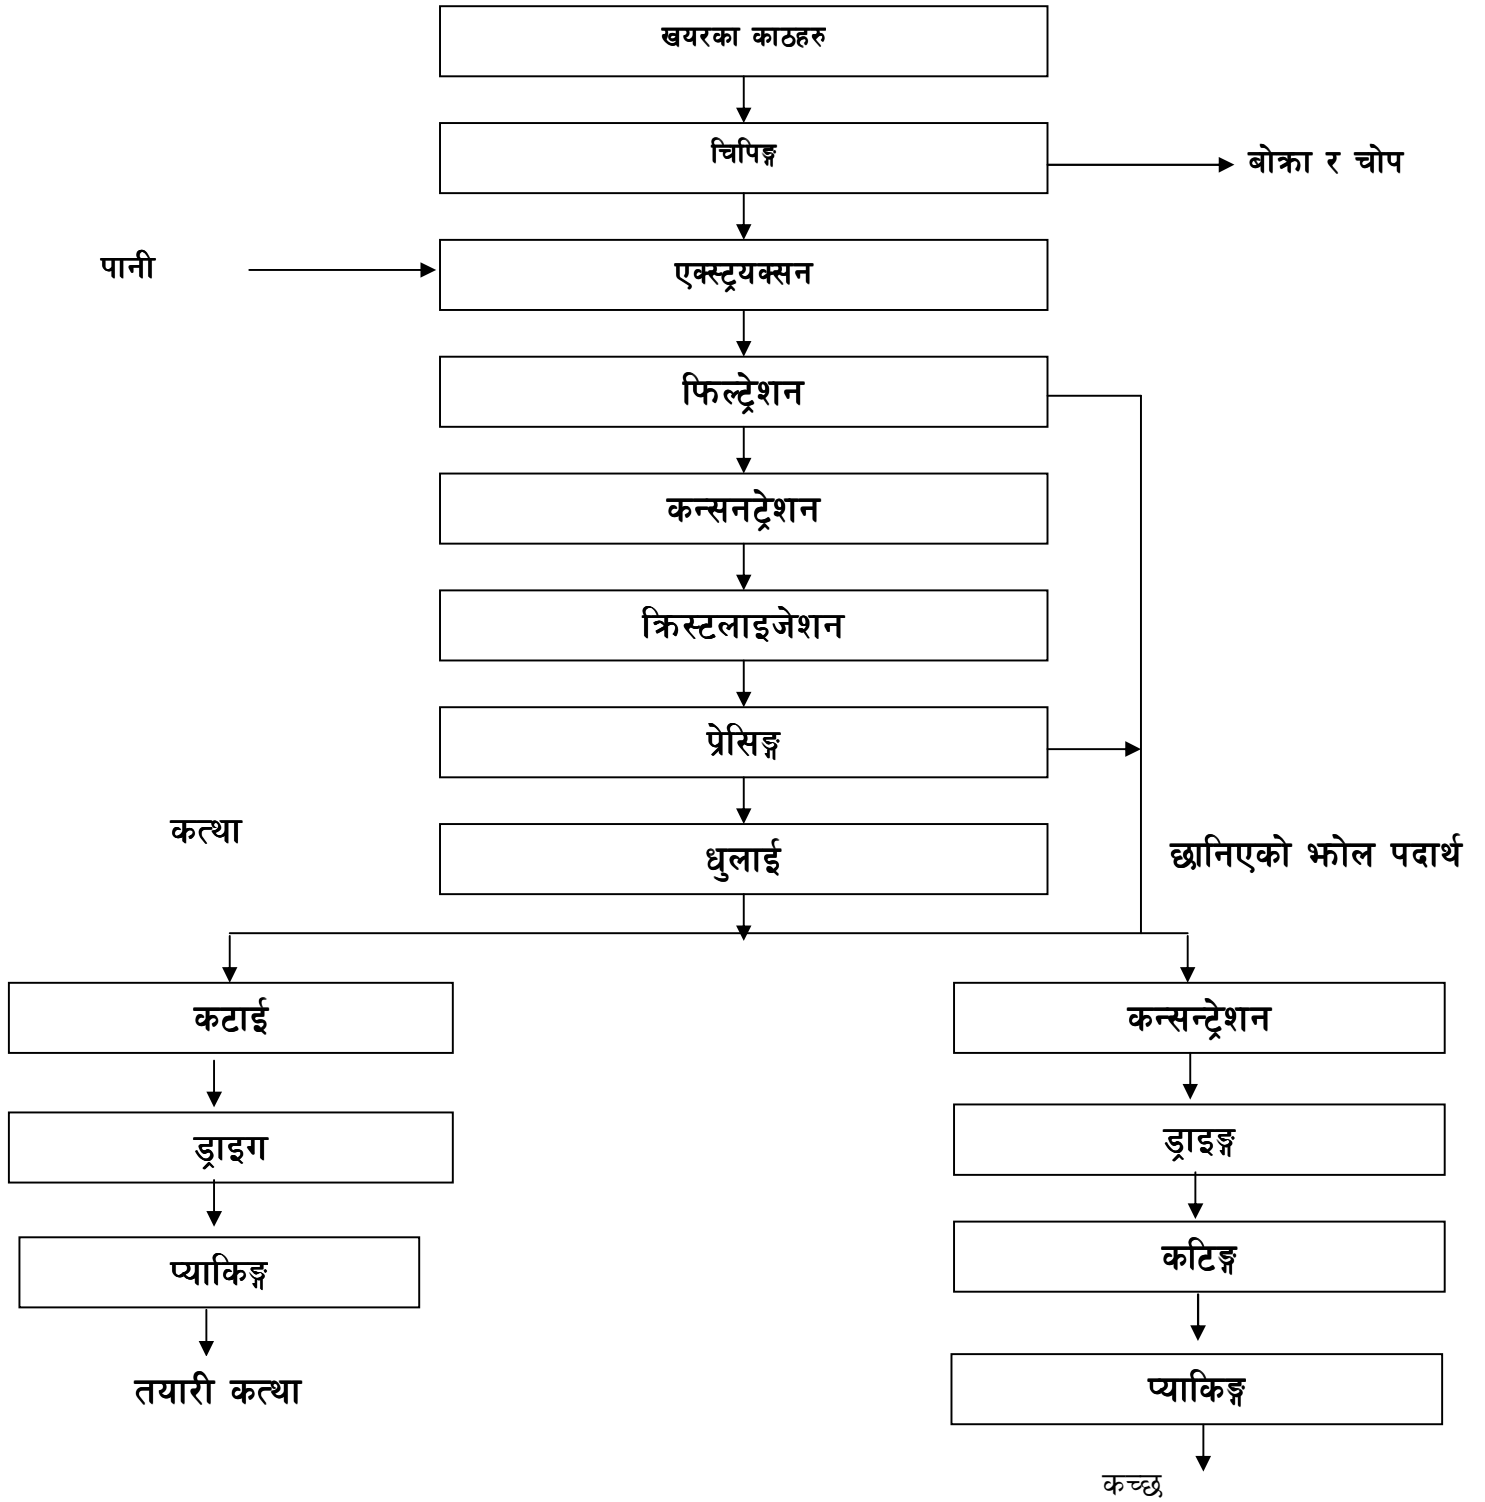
खयरका काठहरु

चिपिङ्ग

बोक्रा र चोप

पानी

एक्स्ट्रयक्सन

फिल्ट्रेशन

कन्सनट्रेशन

क्रिस्टलाइजेशन

प्रेसिङ्ग

कत्था

धुलाई

छानिएको झोल पदार्थ

कटाई

ड्राइग

प्याकिङ्ग

तयारी कत्था

कन्सन्ट्रेशन

ड्राइङ्ग

कटिङ्ग

प्याकिङ्ग

कच्छ